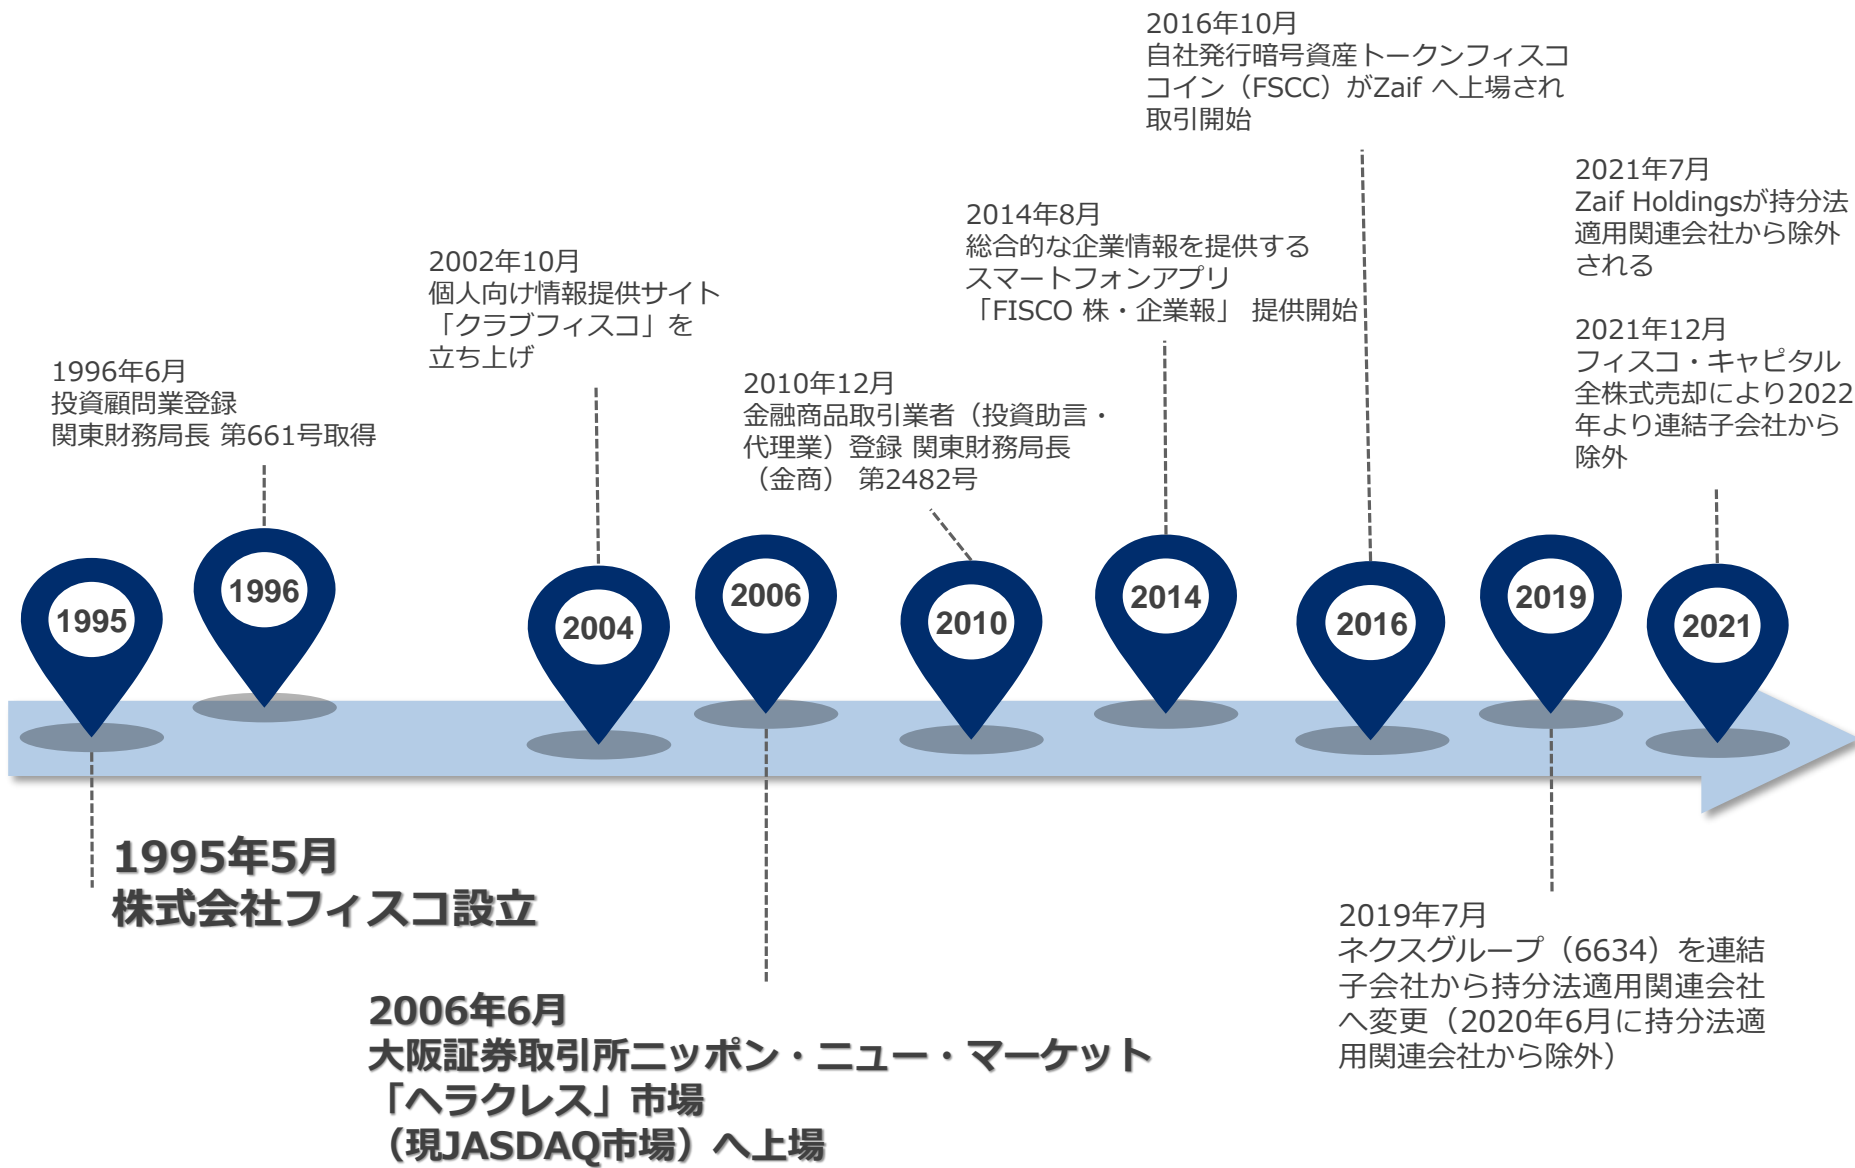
2016年10月
自社発行暗号資産トークンフィスココイン（FSCC）がZaif へ上場され取引開始

2021年7月
Zaif Holdingsが持分法適用関連会社から除外される

2014年8月
総合的な企業情報を提供するスマートフォンアプリ「FISCO 株・企業報」 提供開始

2021年12月
フィスコ・キャピタル全株式売却により2022年より連結子会社から除外

2002年10月
個人向け情報提供サイト「クラブフィスコ」を立ち上げ

1996年6月
投資顧問業登録
関東財務局長 第661号取得

2010年12月
金融商品取引業者（投資助言・代理業）登録 関東財務局長（金商） 第2482号

1995

1996

2004

2006

2010

2014

2016

2019

2021

1995年5月
株式会社フィスコ設立

2019年7月
ネクスグループ（6634）を連結子会社から持分法適用関連会社へ変更（2020年6月に持分法適用関連会社から除外）

2006年6月
大阪証券取引所ニッポン・ニュー・マーケット「ヘラクレス」市場（現JASDAQ市場）へ上場